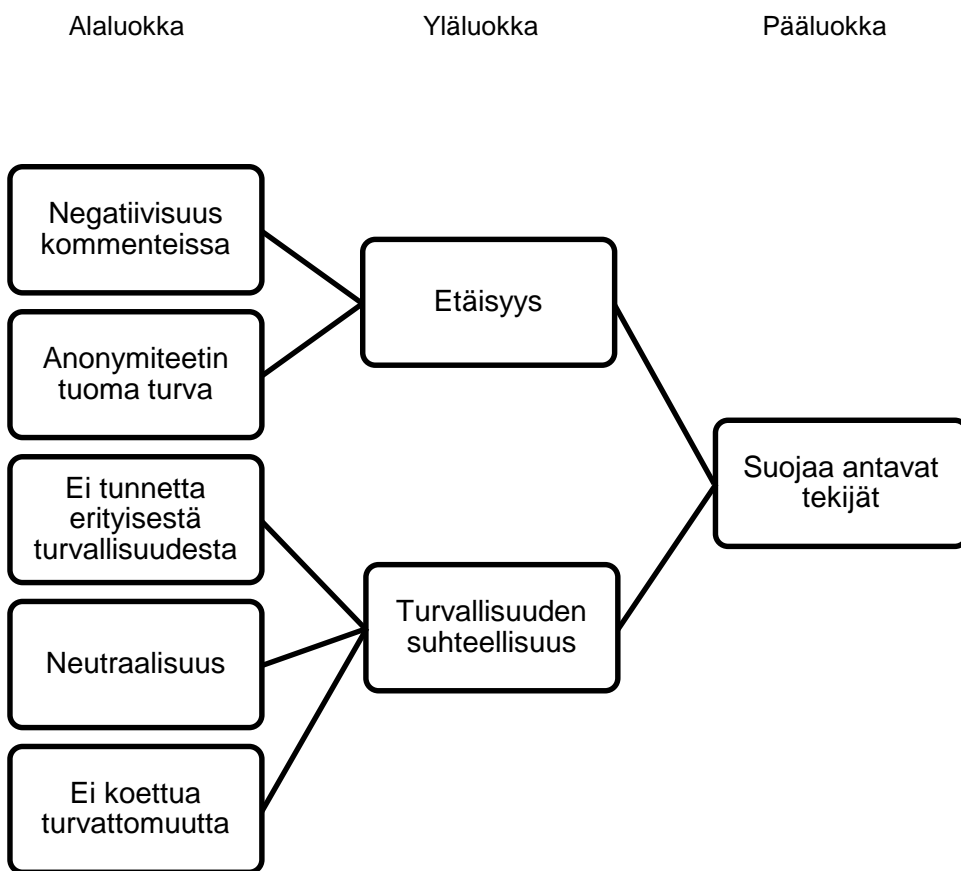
Alaluokka

Yläluokka

Pääluokka

Negatiivisuus kommenteissa

Anonymiteetin tuoma turva

Ei tunnetta erityisestä turvallisuudesta

Neutraalisuus

Ei koettua turvattomuutta

Etäisyys

Turvallisuuden suhteellisuus

Suojaa antavat tekijät